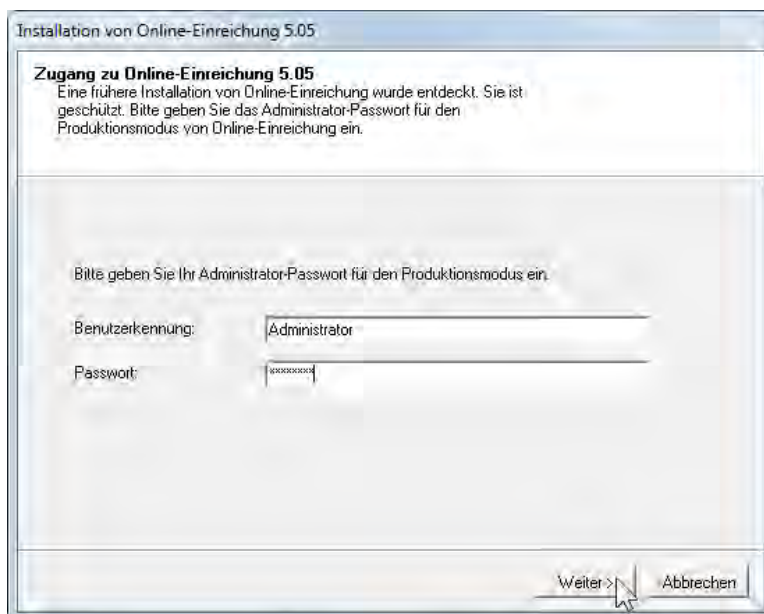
Installation von Online-Einreichung 5.05

Zugang zu Online-Einreichung 5.05

Eine frühere Installation von Online-Einreichung wurde entdeckt. Sie ist geschützt. Bitte geben Sie das Administrator-Passwort für den Produktionsmodus von Online-Einreichung ein.

Bitte geben Sie Ihr Administrator-Passwort für den Produktionsmodus ein.

Benutzerkennung: Administrator

Passwort: ********

Weiter > Abbrechen